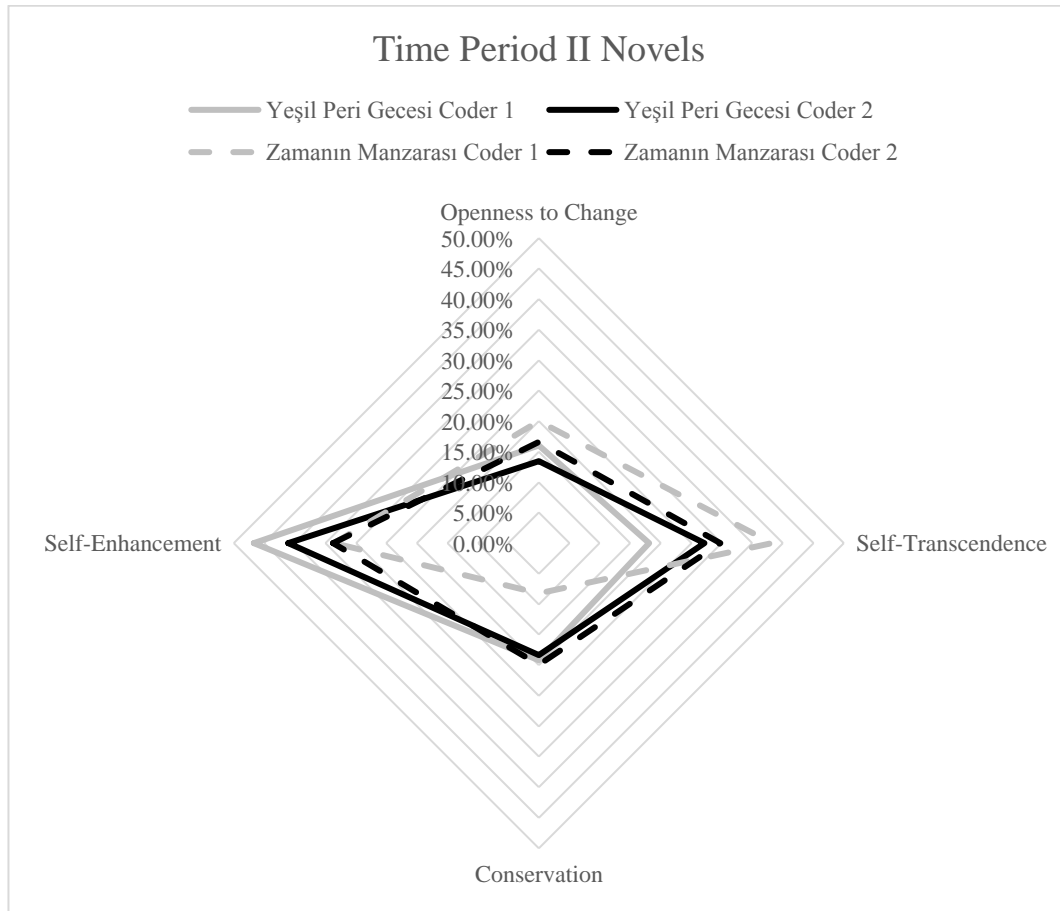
Time Period II Novels

Yeşil Peri Gecesi Coder 1
Yeşil Peri Gecesi Coder 2
Zamanın Manzarası Coder 1
Zamanın Manzarası Coder 2

Openness to Change
50.00%
45.00%
40.00%
35.00%
30.00%
25.00%
20.00%
15.00%
10.00%
5.00%
0.00%

Self-Enhancement
Self-Transcendence
Conservation